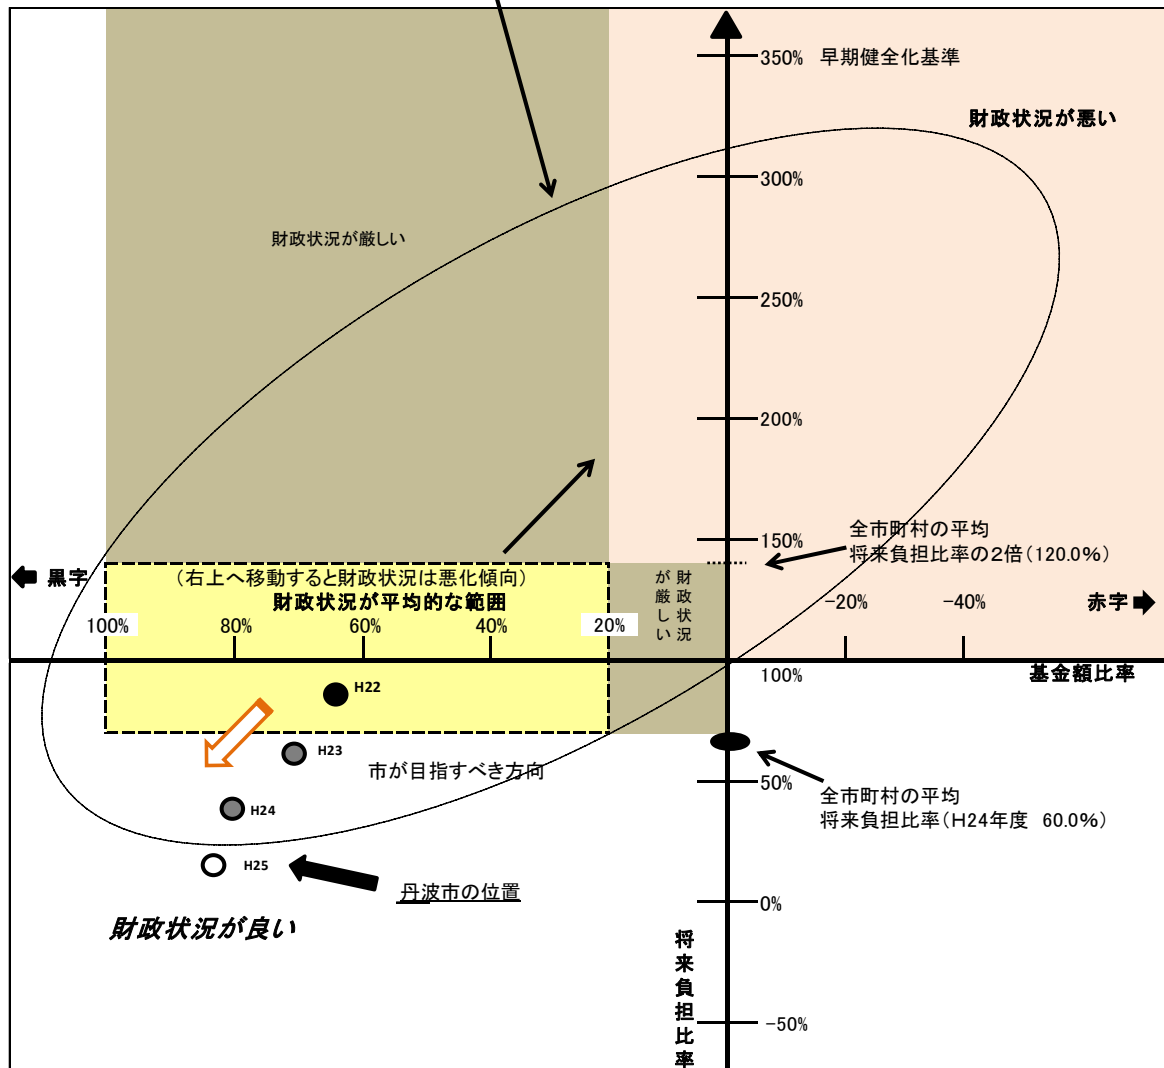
350% 早期健全化基準

財政状況が悪い

300%

財政状況が厳しい

250%

200%

150%

全市町村の平均
将来負担比率の2倍（120.0%）

黒字

（右上へ移動すると財政状況は悪化傾向）
財政状況が平均的な範囲

財政状況が厳しい

−20%

−40%

赤字

100%

80%

60%

40%

20%

100%

基金額比率

H22

H23

市が目指すべき方向

50%

全市町村の平均
将来負担比率（H24年度 60.0%）

H24

H25

丹波市の位置

0%

財政状況が良い

将来負担比率

−50%